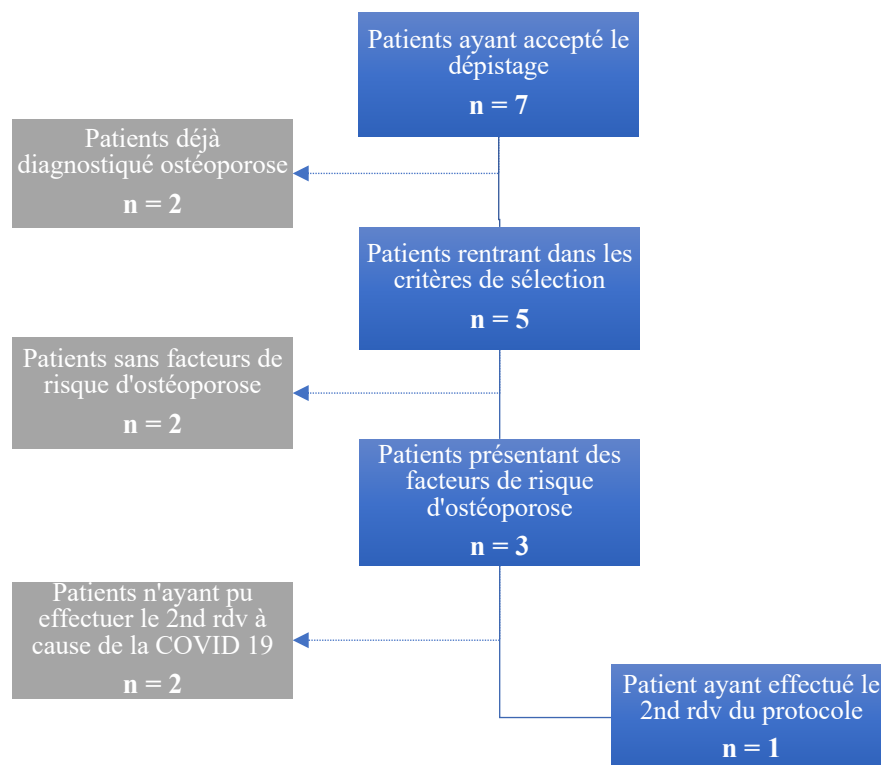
Patients ayant accepté le dépistage

n = 7

Patients déjà diagnostiqué ostéoporose

n = 2

Patients rentrant dans les critères de sélection

n = 5

Patients sans facteurs de risque d'ostéoporose

n = 2

Patients présentant des facteurs de risque d'ostéoporose

n = 3

Patients n'ayant pu effectuer le 2nd rdv à cause de la COVID 19

n = 2

Patient ayant effectué le 2nd rdv du protocole

n = 1